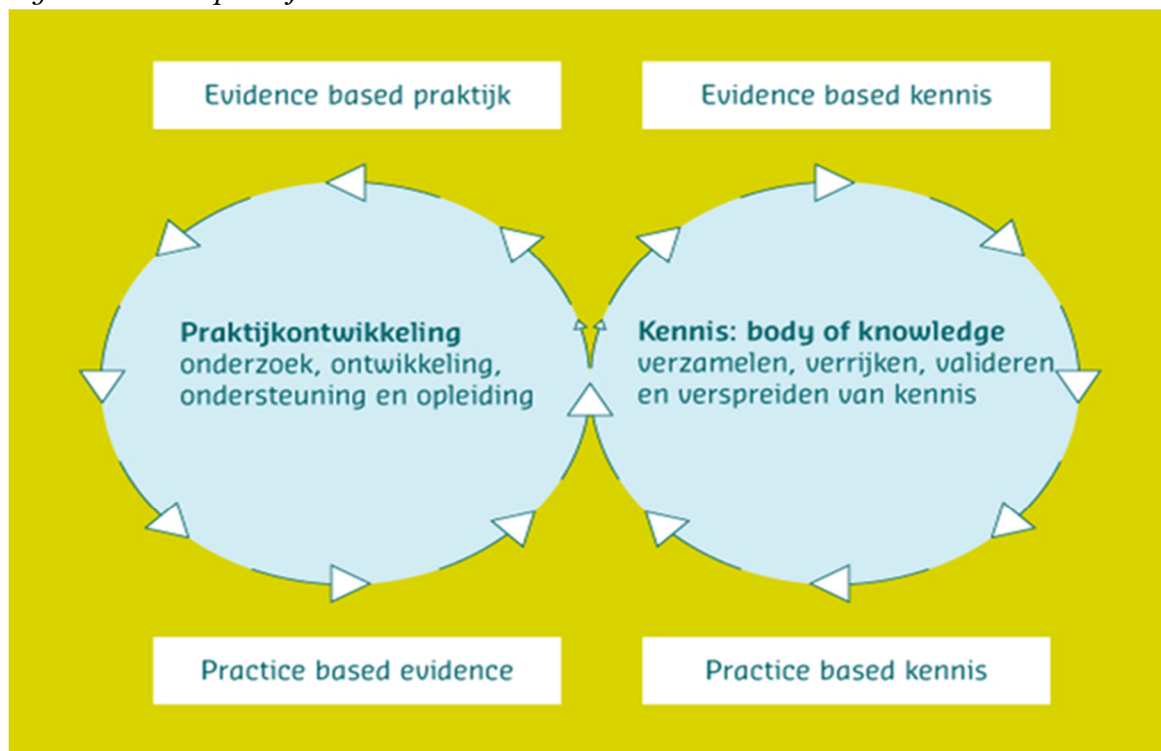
Evidence based praktijk

Evidence based kennis

**Praktijkontwikkeling**
onderzoek, ontwikkeling, ondersteuning en opleiding

**Kennis: body of knowledge**
verzamelen, verrijken, valideren en verspreiden van kennis

Practice based evidence

Practice based kennis